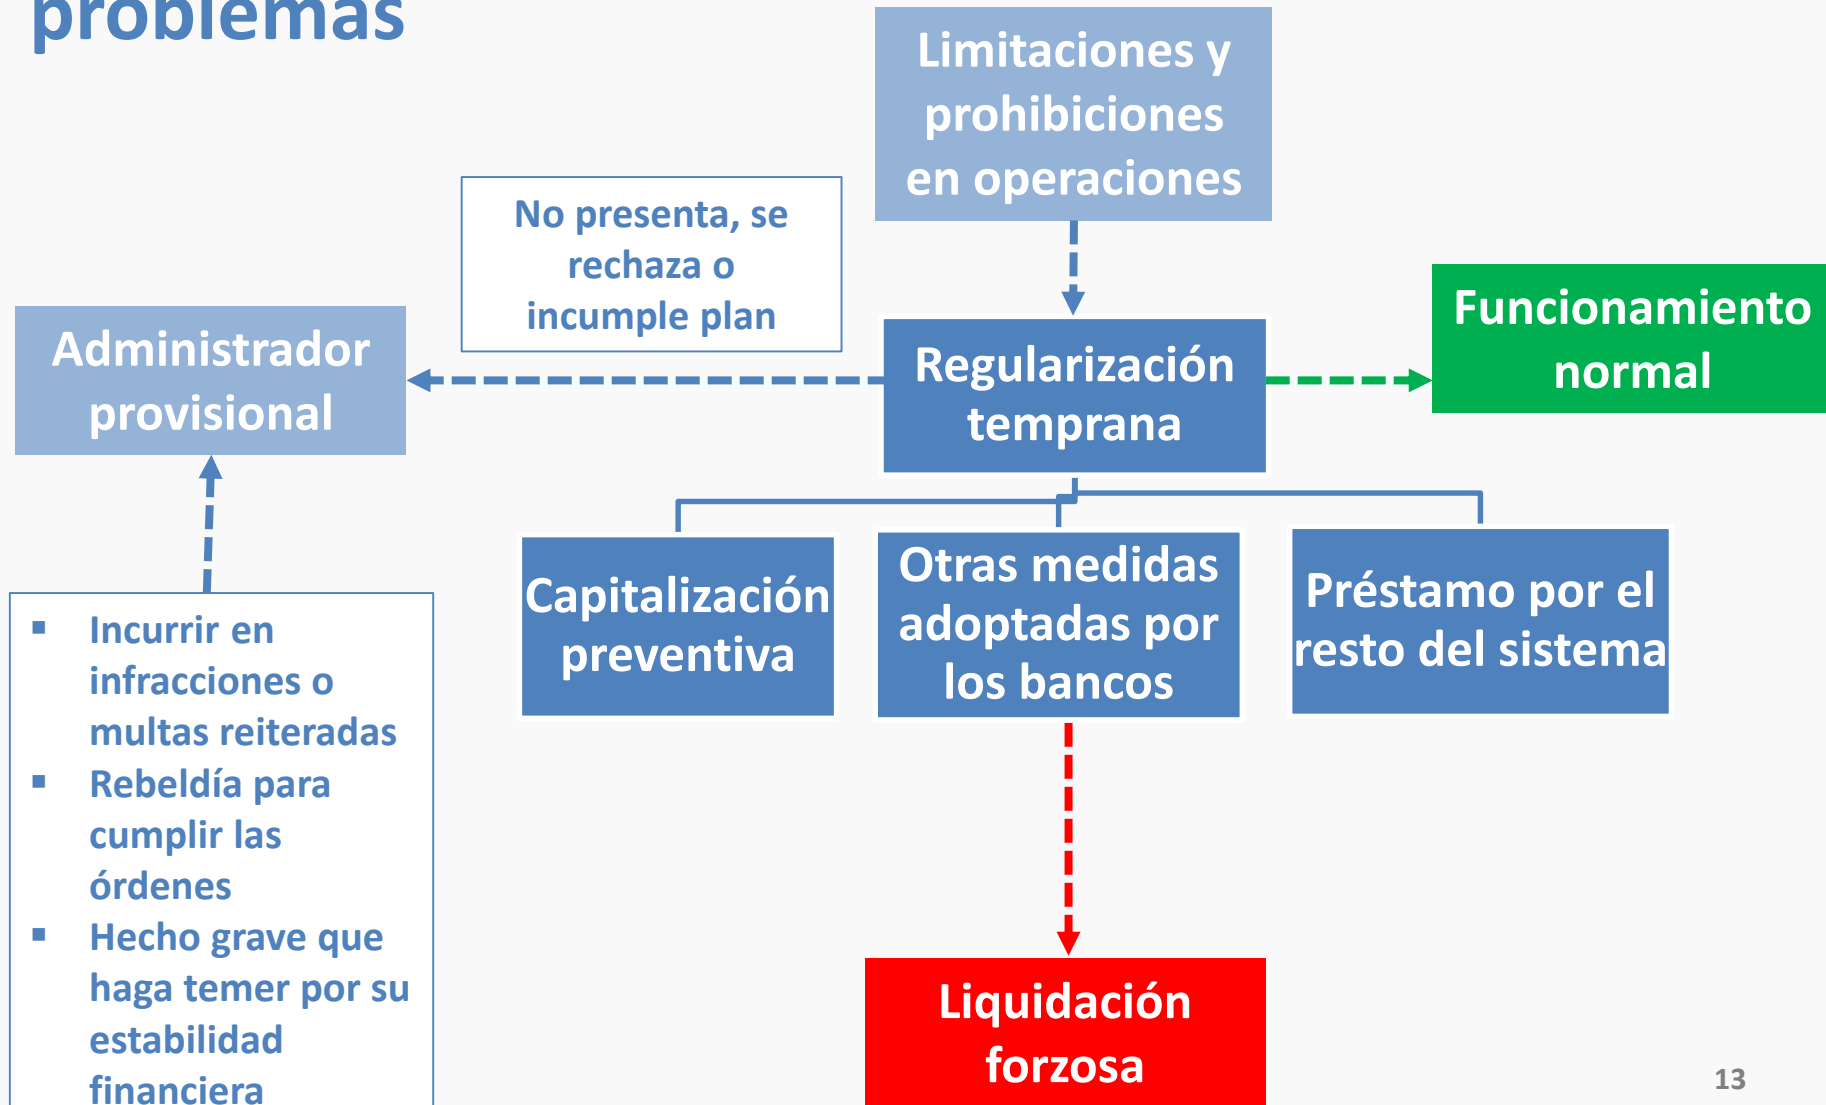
problemas

Limitaciones y prohibiciones en operaciones

No presenta, se rechaza o incumple plan

Administrador provisional

Regularización temprana

Funcionamiento normal

Capitalización preventiva

Otras medidas adoptadas por los bancos

Préstamo por el resto del sistema

- Incurrir en infracciones o multas reiteradas
- Rebeldía para cumplir las órdenes
- Hecho grave que haga temer por su estabilidad financiera

Liquidación forzosa

13